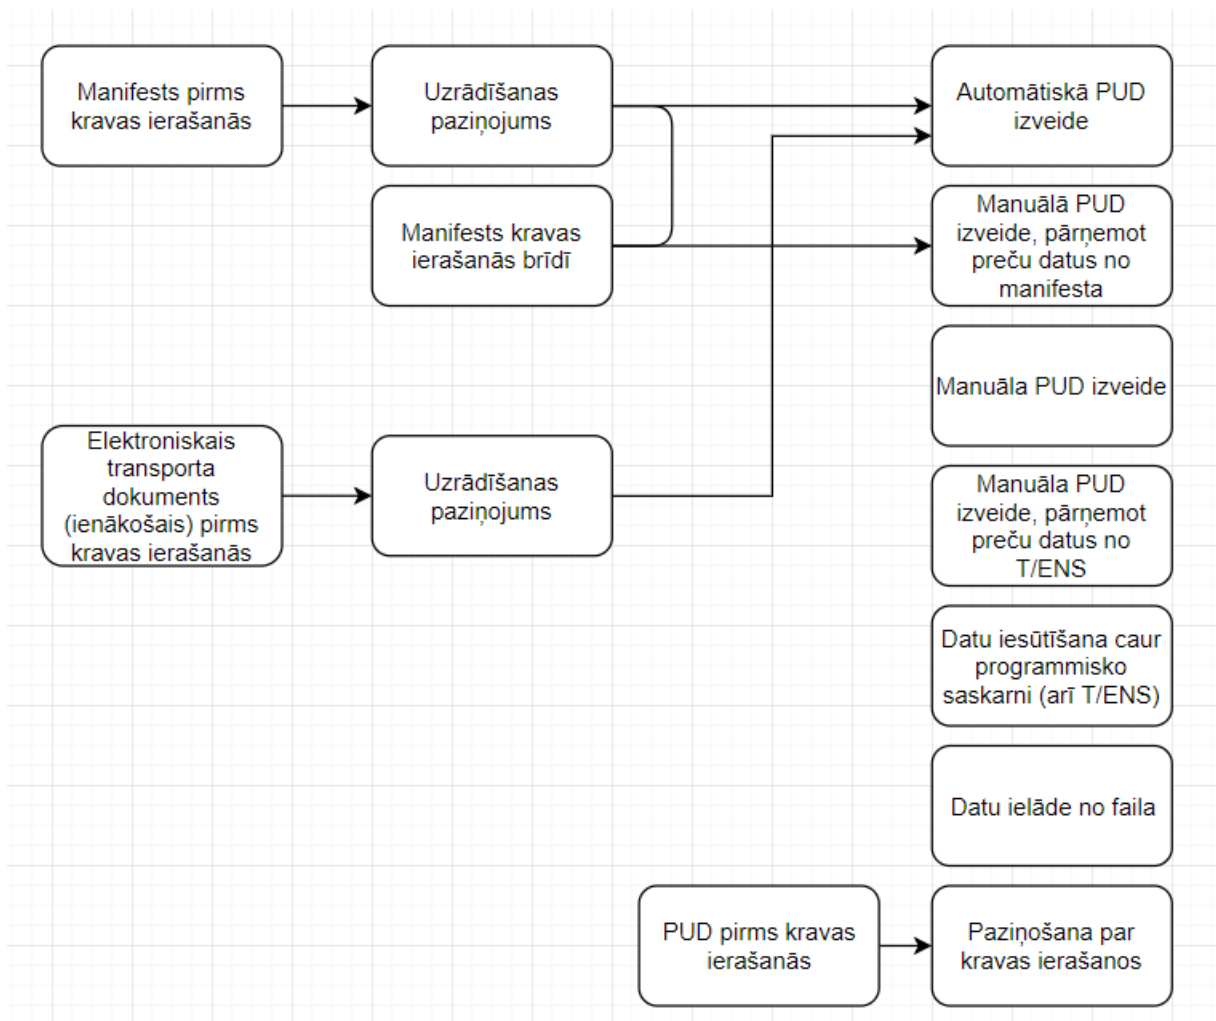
Manifests pirms kravas ierašanās

Uzrādīšanas paziņojums

Automātiskā PUD izveide

Manifests kravas ierašanās brīdī

Manuālā PUD izveide, pārņemot preču datus no manifesta

Manuāla PUD izveide

Elektroniskais transporta dokuments (ienākošais) pirms kravas ierašanās

Uzrādīšanas paziņojums

Manuāla PUD izveide, pārņemot preču datus no T/ENS

Datu iesūtīšana caur programmisko saskarni (arī T/ENS)

Datu ielāde no faila

PUD pirms kravas ierašanās

Paziņošana par kravas ierašanos